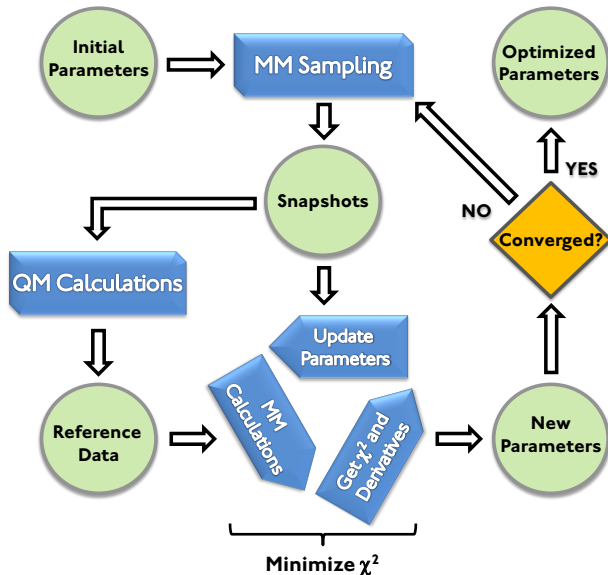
Initial Parameters

MM Sampling

Optimized Parameters

Snapshots

YES

NO

Converged?

QM Calculations

Update Parameters

MM Calculations

Get $\chi^2$ and Derivatives

Reference Data

New Parameters

Minimize $\chi^2$